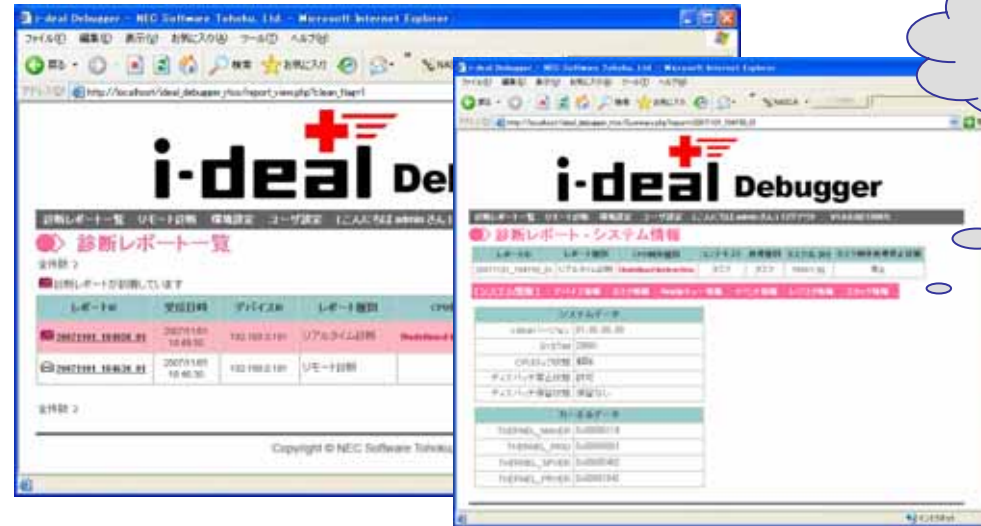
i-deal Debugger - NEC Software Tohoku, Ltd. - Microsoft Internet Explorer

ファイル(F) 編集(E) 表示(V) お気に入り(A) ツール(T) ヘルプ(H)

戻る 検索 お気に入り

アドレス(D) http://localhost/ideal_debugger_rtos/report_view.php?clean_flag=1

i-deal Debugger

診断レポート一覧 リモート診断 環境設定 ユーザ設定 (こんにちは admin さん)

診断レポート一覧

全件数 2

診断レポートが到着しています

| レポートID | 受信日時 | デバイスID | レポート種別 | CPU |
|---|---|---|---|---|
| 20071101_164938_01 | 2007/11/01 16:49:30 | 192.168.0.181 | リアルタイム診断 | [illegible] |
| 20071101_164636_01 | 2007/11/01 16:46:30 | 192.168.0.181 | リモート診断 | |

全件数 2

Copyright © NEC Software Tohoku

i-deal Debugger - NEC Software Tohoku, Ltd. - Microsoft Internet Explorer

ファイル(F) 編集(E) 表示(V) お気に入り(A) ツール(T) ヘルプ(H)

i-deal Debugger

診断レポート一覧 リモート診断 環境設定 ユーザ設定 (こんにちは admin さん) ログアウト

診断レポート - システム情報

| レポートID | レポート種別 | CPU例外種別 | | | | | |
|---|---|---|---|---|---|---|---|
| 20071101_164938_01 | リアルタイム診断 | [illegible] | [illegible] | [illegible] | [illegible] | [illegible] | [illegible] |

システム情報 | タスク情報 | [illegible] | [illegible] | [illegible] | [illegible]

| システムデータ | |
|---|---|
| i-dealバージョン | 01.00.00.00 |
| Sysclass | 2000 |
| CPUロック状態 | 解除 |
| ディスパッチ禁止状態 | 許可 |
| ディスパッチ保留状態 | 保留なし |

| カーネルデータ | |
|---|---|
| THERNEL_MAKER | 0x0000118 |
| THERNEL_PRID | 0x0000001 |
| THERNEL_SPVER | 0x0000E402 |
| THERNEL_PRVER | 0x0000100 |